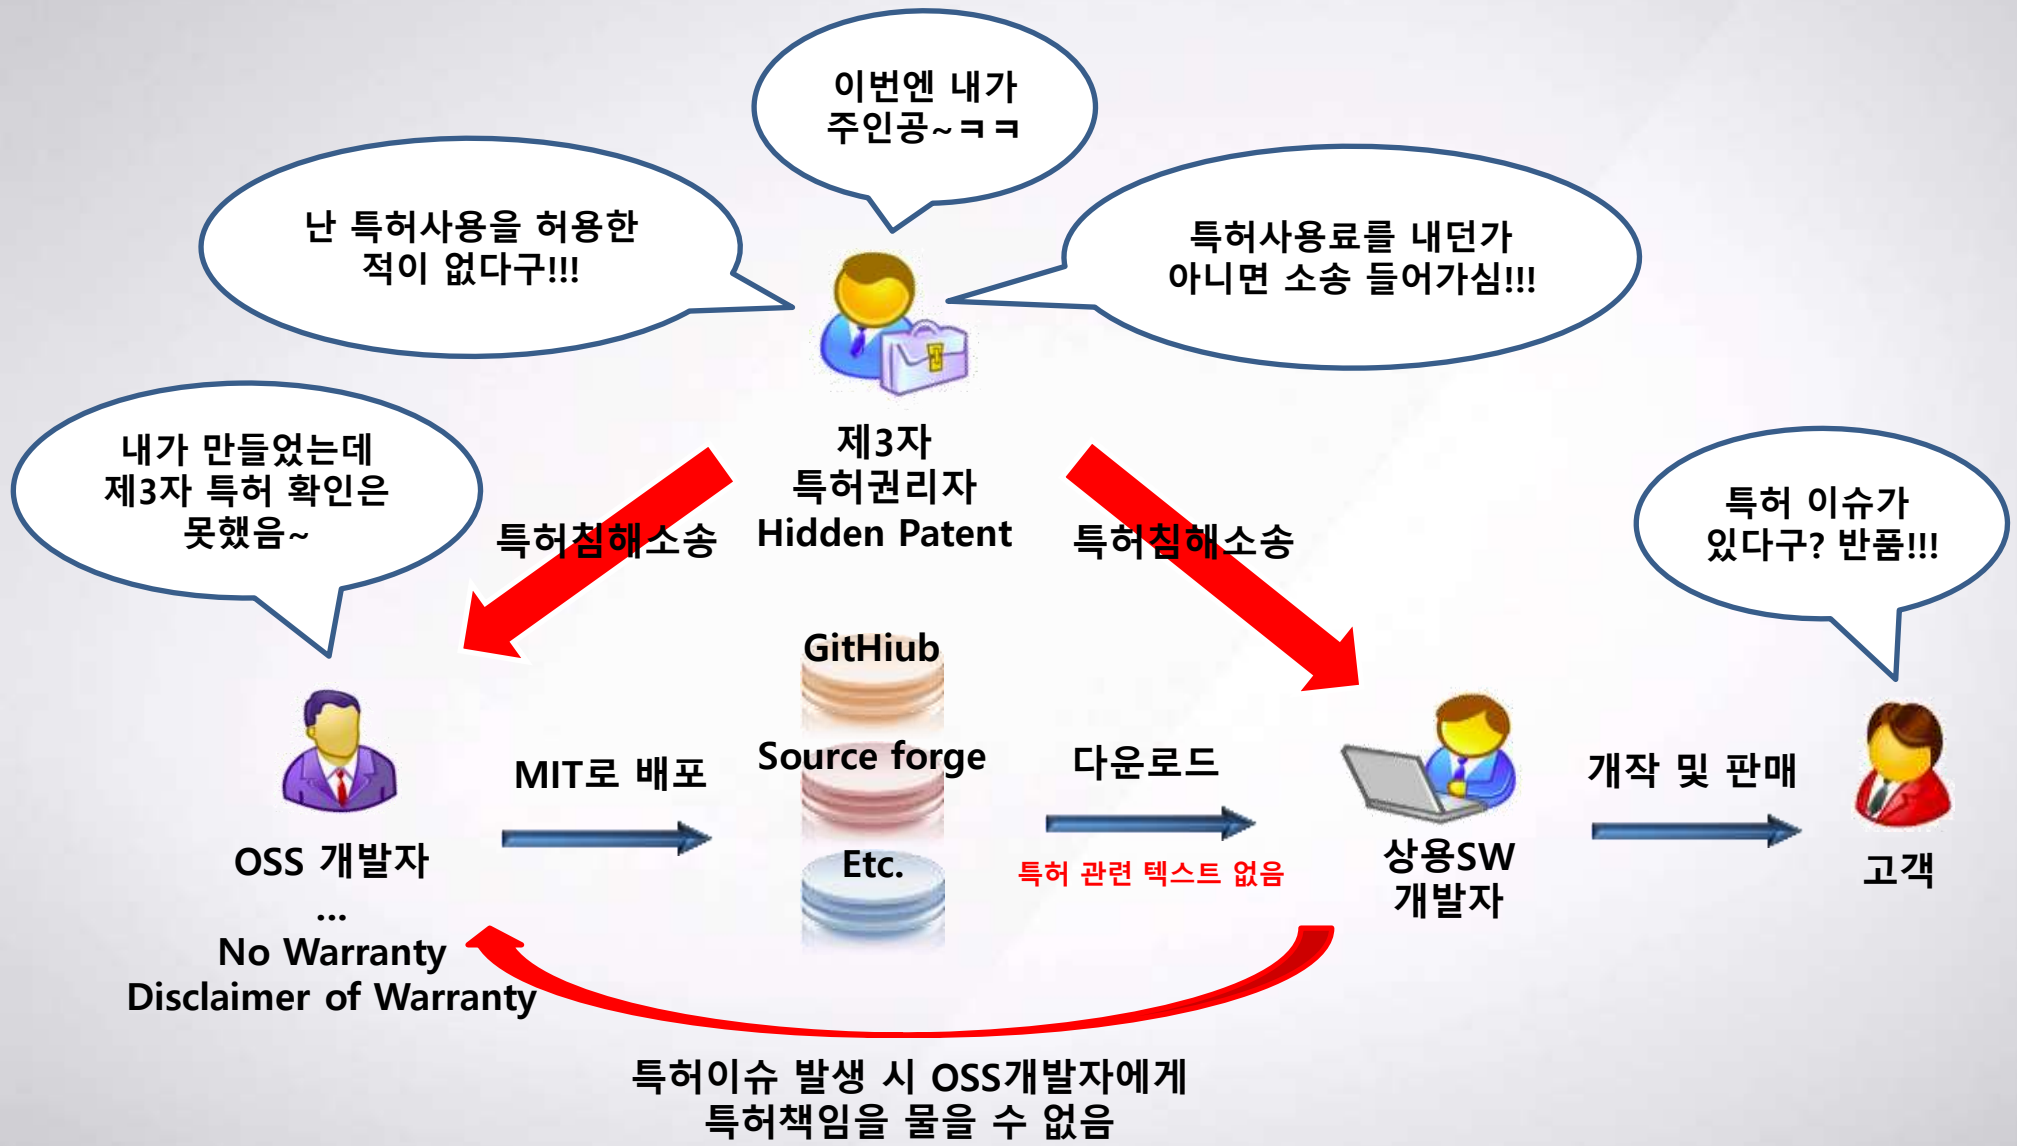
이번엔 내가 주인공~ㅋㅋ

난 특허사용을 허용한 적이 없다구!!!

특허사용료를 내던가 아니면 소송 들어가심!!!

내가 만들었는데 제3자 특허 확인은 못했음~

제3자
특허권리자
Hidden Patent

특허침해소송

특허침해소송

특허 이슈가 있다구? 반품!!!

GitHiub

Source forge

Etc.

MIT로 배포

다운로드

특허 관련 텍스트 없음

개작 및 판매

OSS 개발자
...
No Warranty
Disclaimer of Warranty

상용SW
개발자

고객

특허이슈 발생 시 OSS개발자에게
특허책임을 물을 수 없음